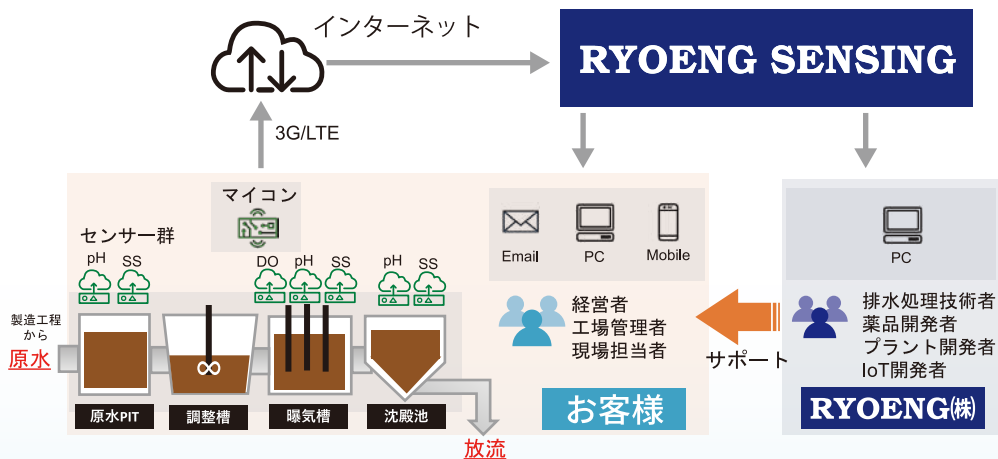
インターネット

RYOENG SENSING

3G/LTE

マイコン

センサー群

pH SS

DO pH SS

pH SS

製造工程から

原水

原水PIT

調整槽

曝気槽

沈殿池

放流

Email

PC

Mobile

経営者
工場管理者
現場担当者

お客様

サポート

PC

排水処理技術者
薬品開発者
プラント開発者
IoT開発者

RYOENG㈱